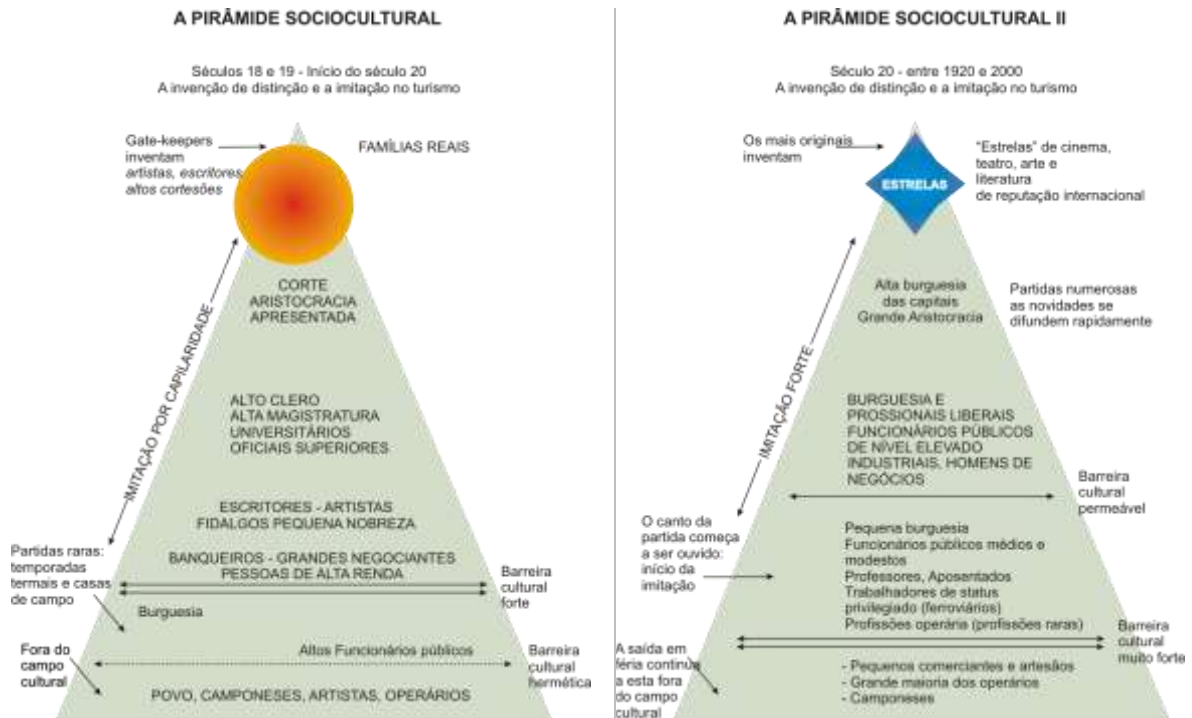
A PIRÂMIDE SOCIOCULTURAL

Séculos 18 e 19 - Início do século 20
A invenção de distinção e a imitação no turismo

Gate-keepers inventam
*artistas, escritores altos cortesões*

FAMÍLIAS REAIS

IMITAÇÃO POR CAPILARIDADE

CORTE
ARISTOCRACIA
APRESENTADA

ALTO CLERO
ALTA MAGISTRATURA
UNIVERSITÁRIOS
OFICIAIS SUPERIORES

ESCRITORES - ARTISTAS
FIDALGOS PEQUENA NOBREZA

Partidas raras: temporadas termais e casas de campo

BANQUEIROS - GRANDES NEGOCIANTES
PESSOAS DE ALTA RENDA

Barreira cultural forte

Burguesia

Fora do campo cultural

Altos Funcionários públicos

Barreira cultural hermética

POVO, CAMPONESES, ARTISTAS, OPERÁRIOS

A PIRÂMIDE SOCIOCULTURAL II

Século 20 - entre 1920 e 2000
A invenção de distinção e a imitação no turismo

Os mais originais inventam

ESTRELAS

"Estrelas" de cinema, teatro, arte e literatura de reputação internacional

IMITAÇÃO FORTE

Alta burguesia das capitais
Grande Aristocracia

Partidas numerosas as novidades se difundem rapidamente

BURGUESIA E PROSSIONAIS LIBERAIS
FUNCIONÁRIOS PÚBLICOS DE NÍVEL ELEVADO
INDUSTRIAIS, HOMENS DE NEGÓCIOS

Barreira cultural permeável

O canto da partida começa a ser ouvido: início da imitação

Pequena burguesia
Funcionários públicos médios e modestos
Professores, Aposentados
Trabalhadores de status privilegiado (ferroviários)
Profissões operária (profissões raras)

Barreira cultural muito forte

A saída em féria continua esta fora do campo cultural

- Pequenos comerciantes e artesãos
- Grande maioria dos operários
- Camponeses